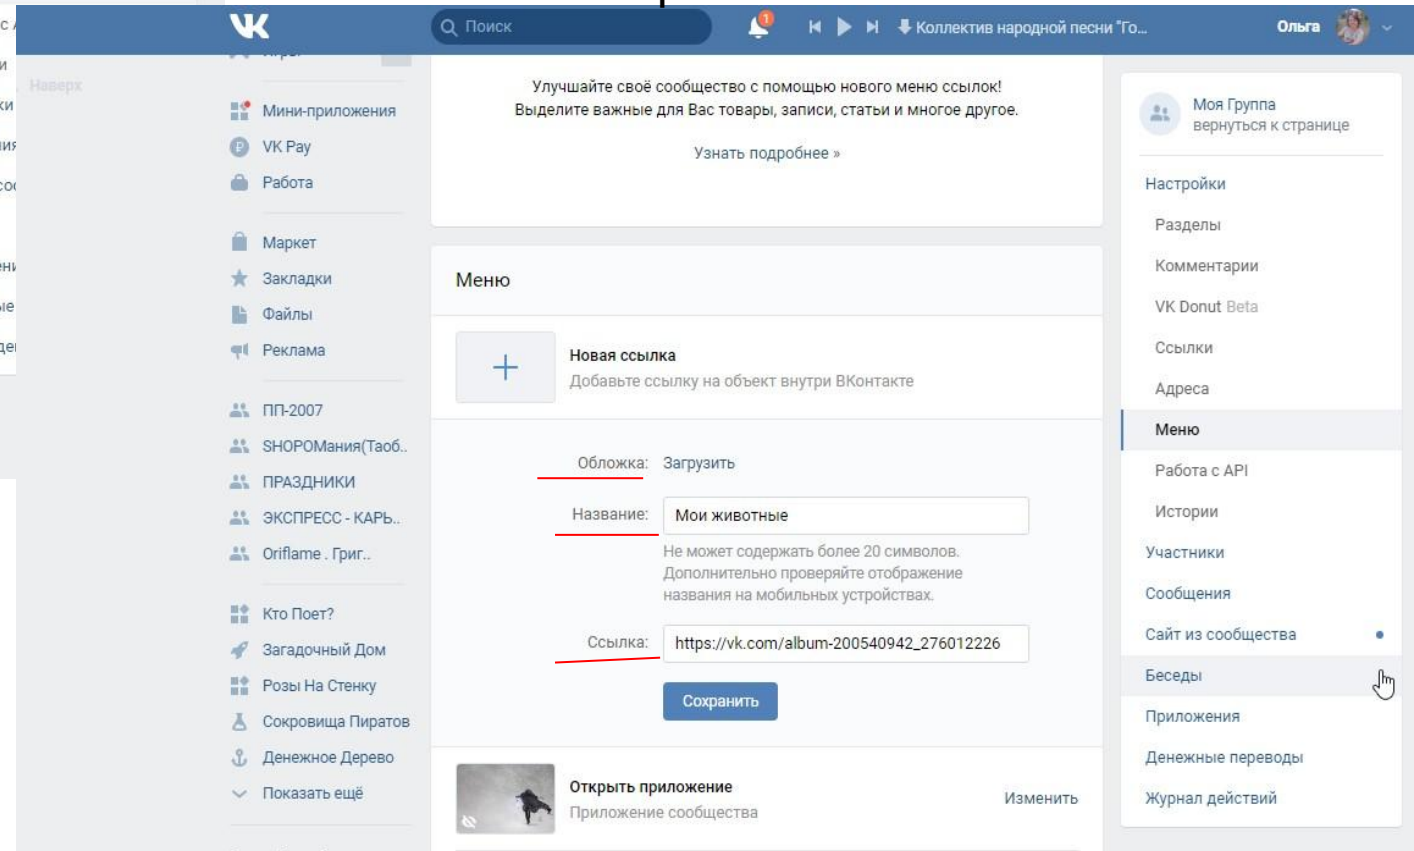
Поиск
1
Коллектив народной песни "То...
Ольга

Наверх

Мини-приложения
VK Pay
Работа
Маркет
Закладки
Файлы
Реклама
ПП-2007
SHOPOМания(Таоб..
ПРАЗДНИКИ
ЭКСПРЕСС - КАРЬ..
Oriflame . Григ..
Кто Поет?
Загадочный Дом
Розы На Стенку
Сокровища Пиратов
Денежное Дерево
Показать ещё

Улучшайте своё сообщество с помощью нового меню ссылок!
Выделите важные для Вас товары, записи, статьи и многое другое.
Узнать подробнее »

Меню

Новая ссылка
Добавьте ссылку на объект внутри ВКонтакте

Обложка: Загрузить
Название: Мои животные
Не может содержать более 20 символов. Дополнительно проверяйте отображение названия на мобильных устройствах.
Ссылка: https://vk.com/album-200540942_276012226
Сохранить

Открыть приложение
Приложение сообщества
Изменить

Моя Группа
вернуться к странице
Настройки
Разделы
Комментарии
VK Donut Beta
Ссылки
Адреса
Меню
Работа с API
Истории
Участники
Сообщения
Сайт из сообщества
Беседы
Приложения
Денежные переводы
Журнал действий